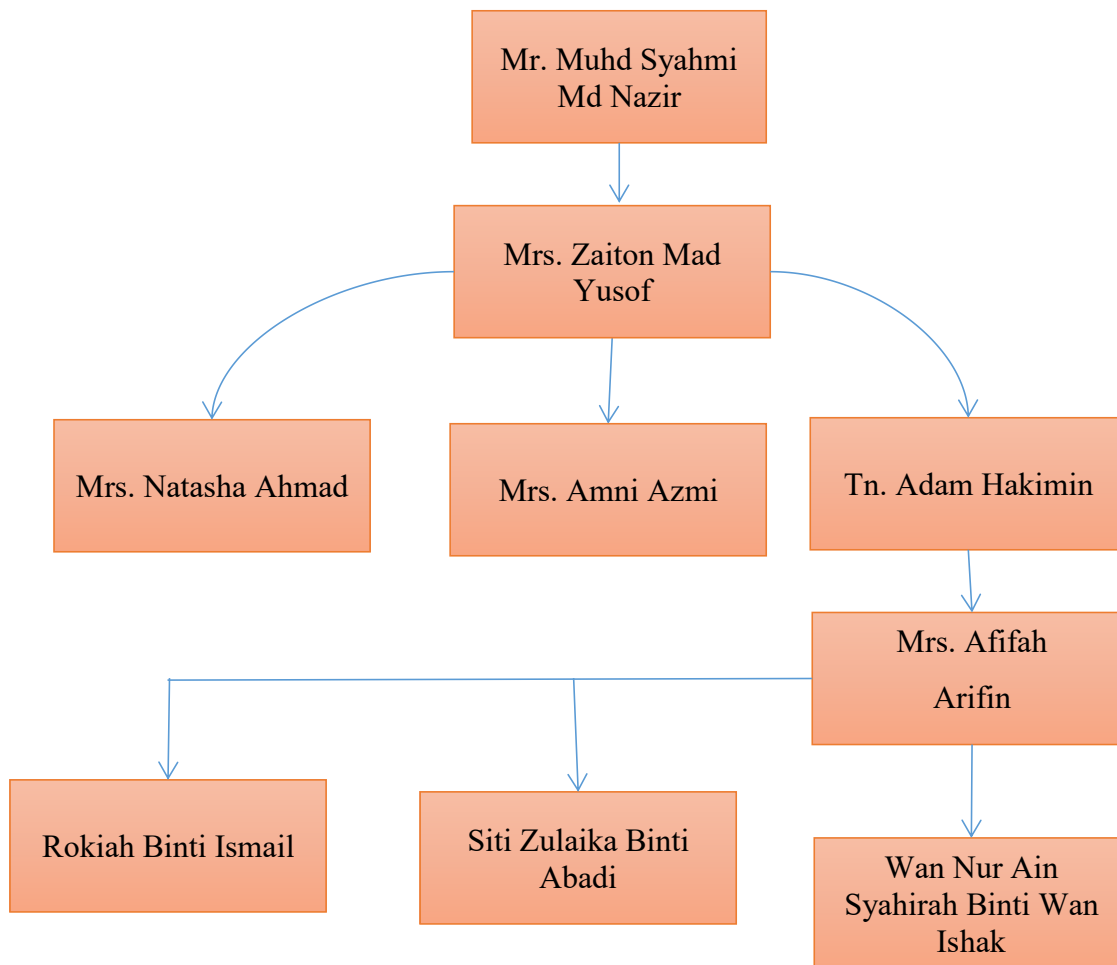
Mr. Muhd Syahmi Md Nazir

Mrs. Zaiton Mad Yusof

Mrs. Natasha Ahmad

Mrs. Amni Azmi

Tn. Adam Hakimin

Mrs. Afifah Arifin

Rokiah Binti Ismail

Siti Zulaika Binti Abadi

Wan Nur Ain Syahirah Binti Wan Ishak